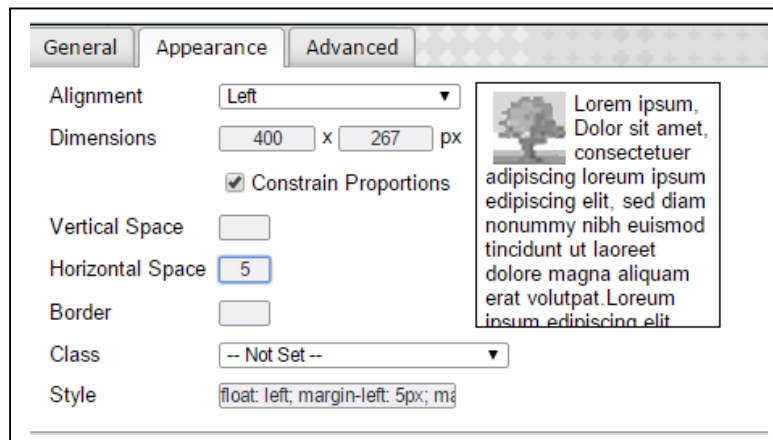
General Appearance Advanced

Alignment Left ▼

Dimensions 400 x 267 px

Constrain Proportions

Vertical Space

Horizontal Space 5

Border

Class -- Not Set -- ▼

Style float: left; margin-left: 5px; ma

Lorem ipsum, Dolor sit amet, consectetuer adipiscing loreum ipsum edipiscing elit, sed diam nonummy nibh euismod tincidunt ut laoreet dolore magna aliquam erat volutpat.Loreum ipsum edipiscing elit